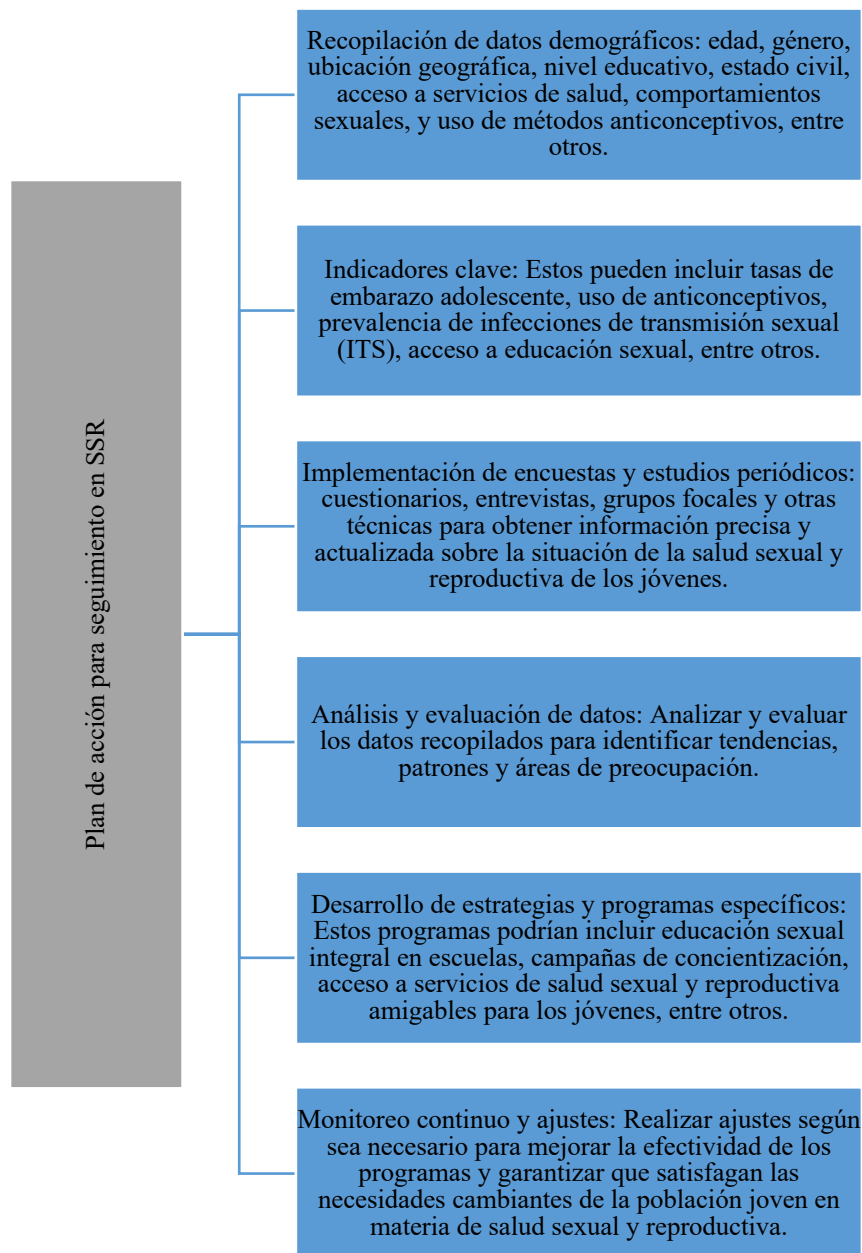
Plan de acción para seguimiento en SSR

Recopilación de datos demográficos: edad, género, ubicación geográfica, nivel educativo, estado civil, acceso a servicios de salud, comportamientos sexuales, y uso de métodos anticonceptivos, entre otros.

Indicadores clave: Estos pueden incluir tasas de embarazo adolescente, uso de anticonceptivos, prevalencia de infecciones de transmisión sexual (ITS), acceso a educación sexual, entre otros.

Implementación de encuestas y estudios periódicos: cuestionarios, entrevistas, grupos focales y otras técnicas para obtener información precisa y actualizada sobre la situación de la salud sexual y reproductiva de los jóvenes.

Análisis y evaluación de datos: Analizar y evaluar los datos recopilados para identificar tendencias, patrones y áreas de preocupación.

Desarrollo de estrategias y programas específicos: Estos programas podrían incluir educación sexual integral en escuelas, campañas de concientización, acceso a servicios de salud sexual y reproductiva amigables para los jóvenes, entre otros.

Monitoreo continuo y ajustes: Realizar ajustes según sea necesario para mejorar la efectividad de los programas y garantizar que satisfagan las necesidades cambiantes de la población joven en materia de salud sexual y reproductiva.